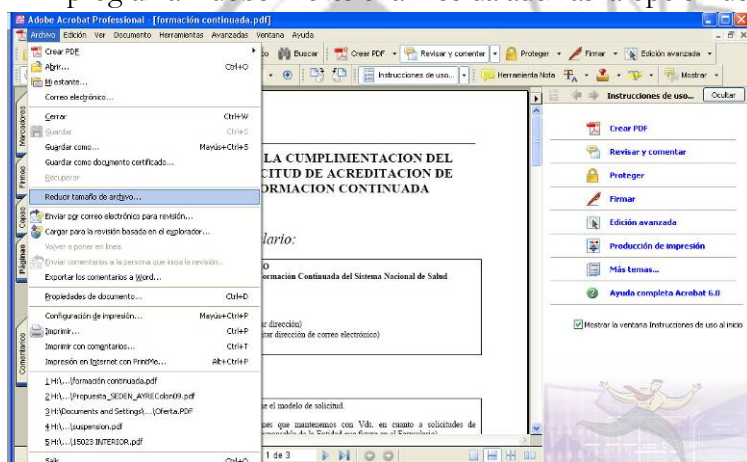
Adobe Acrobat Professional - [formación continuada.pdf]

Archivo Edición Ver Documento Herramientas Avanzadas Ventana Ayuda

Crear PDF
Abrir... Ctrl+O
Miniatura...
Correo electrónico...
Cerrar Ctrl+W
Guardar Ctrl+S
Guardar como... Mayús+Ctrl+S
Guardar como documento certificado...
Recuperar
Reducir tamaño de archivo...
Enviar por correo electrónico para revisión...
Cargar para la revisión basada en el explorador...
Volver a poner en línea
Enviar comentarios a la persona que inicia la revisión...
Exportar los comentarios a Word...
Propiedades de documento... Ctrl+D
Configuración de impresión... Mayús+Ctrl+P
Imprimir... Ctrl+P
Imprimir con comentarios... Ctrl+T
Impresión en Internet con PrintMe... Alt+Ctrl+P
1 H:\...\formación continuada.pdf
2 H:\...\Propuesta_SEDEN_AYRECelon09.pdf
3 H:\Documents and Settings\...\Oferta.PDF
4 H:\...\suspension.pdf
5 H:\...\15023 INTERIOR.pdf
Salir Ctrl+Q

Marcadores
Firmas
Capas
Páginas
Comentarios

Buscar
Crear PDF
Revisar y comentar
Proteger
Firmar
Edición avanzada
Instrucciones de uso...
Herramienta Nota
Mostrar

LA CUMPLIMENTACION DEL
CITUD DE ACREDITACION DE
ORMACION CONTINUADA

lario:

ormación Continuada del Sistema Nacional de Salud

r dirección)
ar dirección de correo electrónico)

e el modelo de solicitud.

nes que mantenemos con Vds. en cuanto a solicitudes de

1 de 3

Instrucciones de uso... Ocultar
Crear PDF
Revisar y comentar
Proteger
Firmar
Edición avanzada
Producción de impresión
Más temas...
Ayuda completa Acrobat 6.0
Mostrar la ventana Instrucciones de uso al inicio